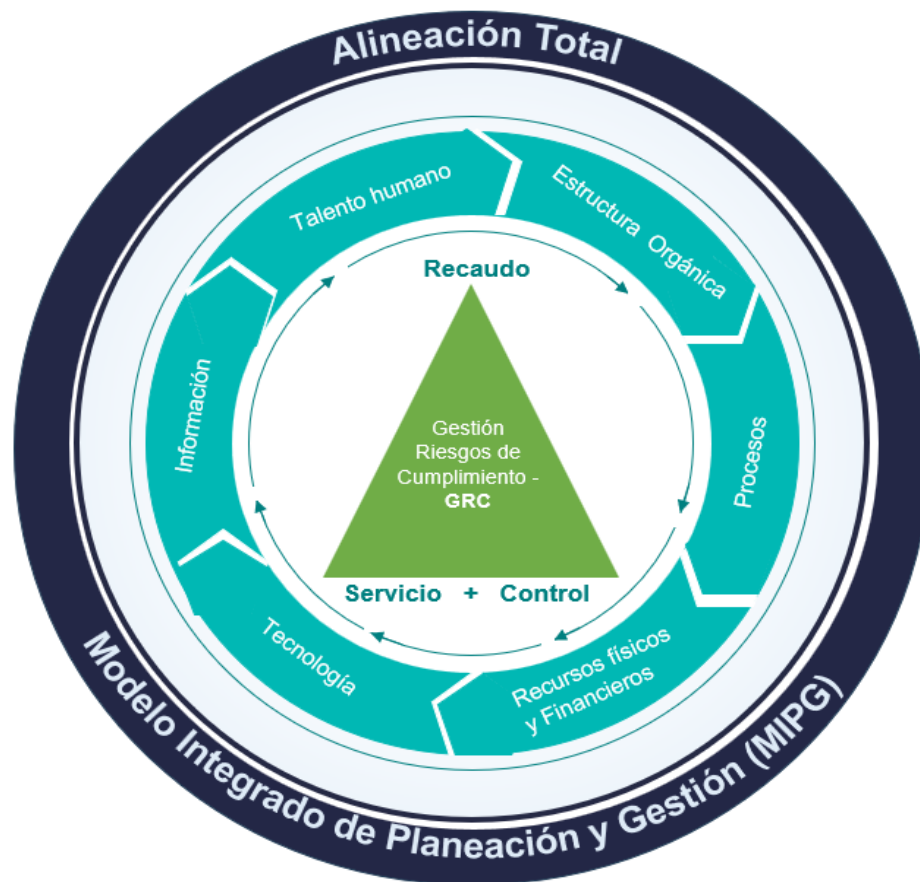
Alineación Total

Talento humano

Estructura Orgánica

Procesos

Recursos físicos y Financieros

Tecnología

Información

Recaudo

Gestión Riesgos de Cumplimiento - GRC

Servicio + Control

Modelo Integrado de Planeación y Gestión (MIPG)